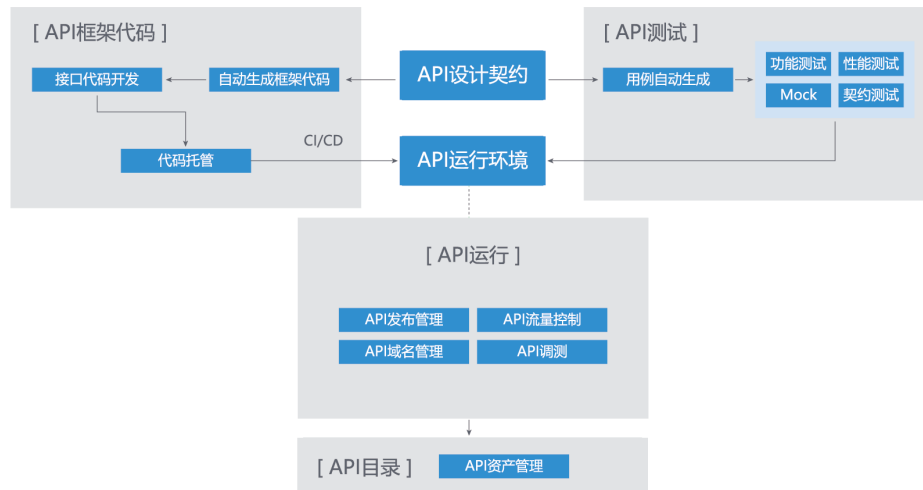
[ API框架代码 ]

接口代码开发

自动生成框架代码

代码托管

CI/CD

API设计契约

API运行环境

[ API测试 ]

用例自动生成

功能测试

性能测试

Mock

契约测试

[ API运行 ]

API发布管理

API流量控制

API域名管理

API调测

[ API目录 ]

API资产管理